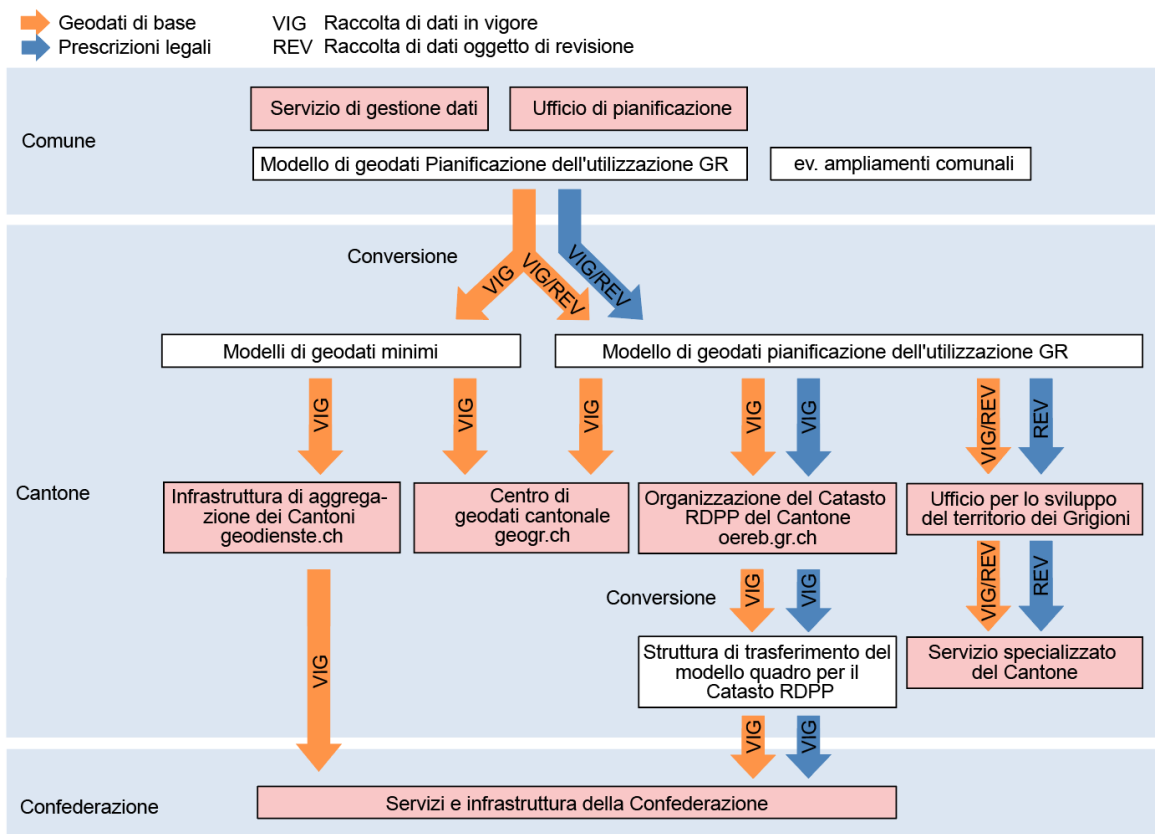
Geodati di base
Prescrizioni legali
VIG Raccolta di dati in vigore
REV Raccolta di dati oggetto di revisione

Comune
Servizio di gestione dati
Ufficio di pianificazione
Modello di geodati Pianificazione dell'utilizzazione GR
ev. ampliamenti comunali

Cantone
Conversione
VIG
VIG/REV
VIG/REV
Modelli di geodati minimi
Modello di geodati pianificazione dell'utilizzazione GR
VIG
VIG
VIG
VIG
VIG
VIG/REV
REV
Infrastruttura di aggregazione dei Cantoni geodienste.ch
Centro di geodati cantonale geogr.ch
Organizzazione del Catasto RDPP del Cantone oereb.gr.ch
Ufficio per lo sviluppo del territorio dei Grigioni
Conversione
VIG
VIG
VIG/REV
REV
VIG
Struttura di trasferimento del modello quadro per il Catasto RDPP
Servizio specializzato del Cantone
VIG
VIG

Confederazione
Servizi e infrastruttura della Confederazione